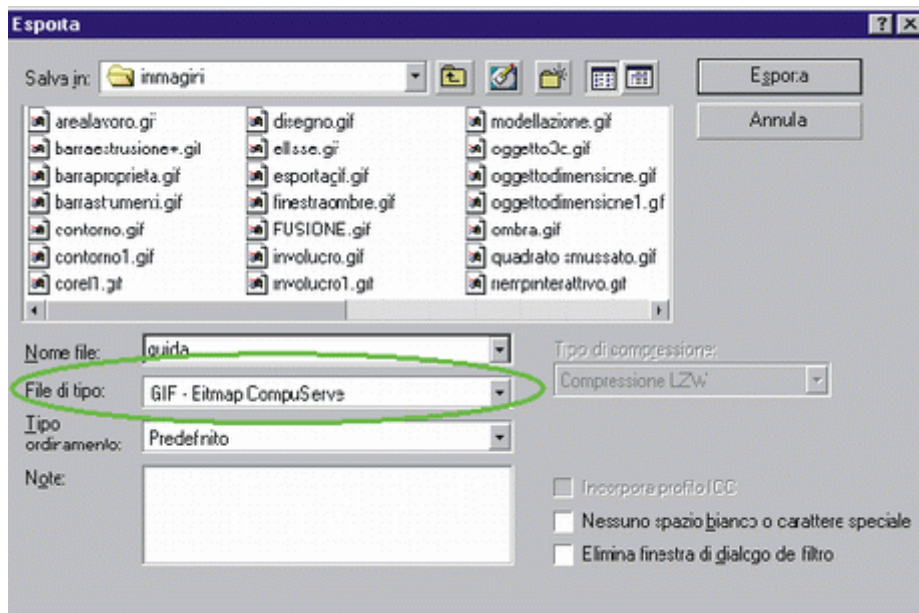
Esporta

?X

Salva in: inmagini

Esporta

Annula

arealavoro.gif
barraestrusione+.gif
barraproprieta.gif
barrastumenti.gif
contorno.gif
contorno1.gif
corel1.gif

disegno.gif
ellisse.gif
esportagif.gif
finestraombre.gif
FUSIONE.gif
involucro.gif
involucro1.gif

modellazione.gif
oggetto3c.gif
oggettodimensione.gif
oggettodimensione1.gif
ombra.gif
quadrato smussato.gif
riempinterattivo.gif

Nome file: guida

File di tipo: GIF - Bitmap CompuServe

Tipo ordinamento: Predefinito

Note:

Tipo di compressione:

Compressione LZW

Incorpora profilo ICC

Nessuno spazio bianco o carattere speciale

Elimina finestra di dialogo de filtro